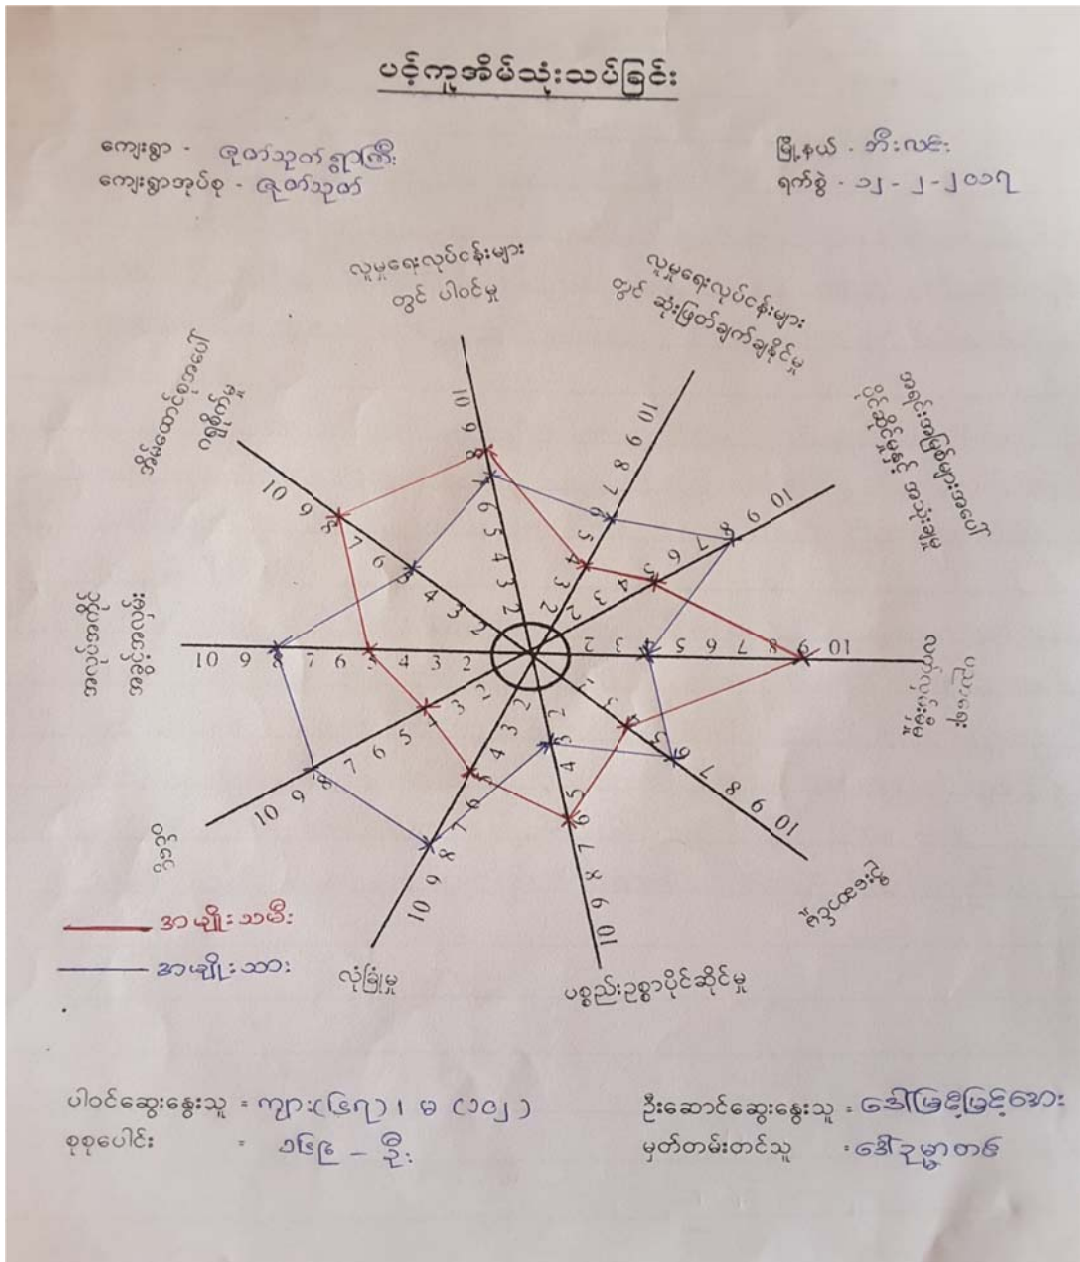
ပင့်ကူအိမ်သုံးသပ်ခြင်း

ကျေးရွာ - ဇရတ်သုတ် ရွာကြီး
ကျေးရွာအုပ်စု - ဇရတ်သုတ်

မြို့နယ် - ဘီးလင်း
ရက်စွဲ - ၁၂ - ၂ - ၂၀၁၇

လူမှုရေးလုပ်ငန်းများ တွင် ပါဝင်မှု

လူမှုရေးလုပ်ငန်းများ တွင် ဆုံးဖြတ်ချက်ချနိုင်မှု

အရင်းအမြစ်များအပေါ် ပိုင်ဆိုင်မှုနှင့် အသုံးချမှု

စီးပွားရေးလုပ်ငန်း

ကျန်းမာရေး

ပစ္စည်းဥစ္စာပိုင်ဆိုင်မှု

လုံခြုံမှု

ပညာ

အိမ်ထောင်ရေးအပေါ် ဆုံးဖြတ်မှု

အိမ်အလုပ်ခွဲဝေမှု

10 9 8 7 6 5 4 3 2

အမျိုးသမီး
အမျိုးသား

ပါဝင်ဆွေးနွေးသူ = ကျား (၆၇) ၊ မ (၁၀၂)
စုစုပေါင်း = ၁၆၉ - ဦး

ဦးဆောင်ဆွေးနွေးသူ = ဒေါ်မြင့်မြင့်အေး
မှတ်တမ်းတင်သူ = ဒေါ်ဥမ္မာတင်